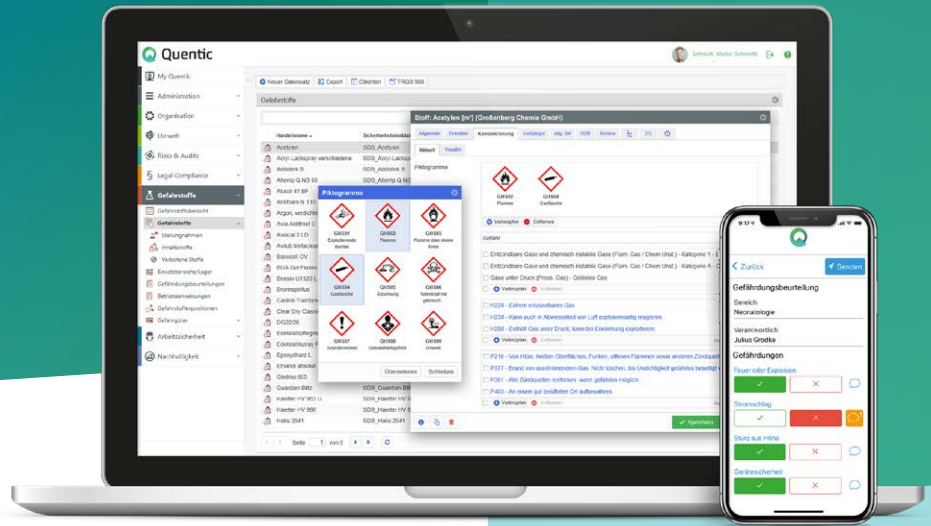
Quentic

Schmidt, Martin (Schmidt)

My Quentic
Administration
Organisation
Umwelt
Risks & Audits
Legal Compliance
Gefahrstoffe
Gefahrstoffübersicht
Gefahrstoffe
Stellungnahmen
Inhaltsstoffe
Verbotene Stoffe
Einsatzbereiche/Lager
Gefährdungsbeurteilungen
Betriebsanweisungen
Gefahrstoffexpositionen
Gefangüter
Arbeitssicherheit
Nachhaltigkeit

Neuer Datensatz | Export | Etiketten | TRGS 900

Gefahrstoffe

Handelsname | Sicherheitsdatenblatt
Acetylen | SDB_Acetylen
Acryl-Lackspray verschiedene | SDB_Acryl-Lackspray
Addinol R | SDB_Addinol R
Alkenip Q ND 50 | SDB_Alkenip Q ND 50
Alusol 41 BF
Antifrank N 110
Argon, verdichtet
Aua Antifrost C
Avalcal 3 LD
Avkoli Methacrea
Basecoat OV
BGA Gel Passen
Bresin G1520 L
Bronnspiritus
Cardine Trashfo
Clear Dry Classic
DG2226
Eisensumpfgelb
Eombathurinen
Epoxycharz L
Ethanol absolut
Glidino 603
Guardian Blitz | SDB_Guardian Blitz
Haeiter HV 950 U | SDB_Haeiter HV 950
Haeiter HV 956 | SDB_Haeiter HV 956
Hako 2041 | SDB_Hako 2041

Seite 1 von 5

Piktogramme
GHS01 Explodierende Bombe
GHS02 Flamme
GHS03 Flamme über einem Kreis
GHS04 Gasflasche
GHS05 Ätzwirkung
GHS06 Totenkopf mit gekreuzten Knochen
GHS07 Ausrufezeichen
GHS08 Gesundheitsgefahr
GHS09 Umwelt
Übernehmen | Schließen

Stoff: Acetylen [m³] (Großenberg Chemie GmbH)
Allgemein | Einstufung | Kennzeichnung | Gefahrgut | Abg. RA | SDB | Kontrolle
Aktuell | Vorläufer
Piktogramme
GHS02 Flamme
GHS04 Gasflasche
Vorschlagen | Entfernen
Gefahr
Entzündbare Gase und chemisch instabile Gase (Flam. Gas / Chem Unst.) - Kategorie 1
Entzündbare Gase und chemisch instabile Gase (Flam. Gas / Chem Unst.) - Kategorie A
Gase unter Druck (Press. Gas) - Gelöstes Gas
H220 - Extrem entzündbares Gas.
H230 - Kann auch in Abwesenheit von Luft explosionsartig reagieren.
H280 - Enthält Gas unter Druck; kann bei Erwärmung explodieren.
P210 - Von Hitze, heißen Oberflächen, Funken, offenen Flammen sowie anderen Zündquellen
P377 - Brand von ausströmendem Gas: Nicht löschen, bis Undichtigkeit gefahrlos beseitigt
P381 - Alle Zündquellen entfernen, wenn gefahrlos möglich.
P403 - An einem gut belüfteten Ort aufbewahren.
Speichern

Zurück | Senden
Gefährdungsbeurteilung
Bereich
Neonatologie
Verantwortlich
Julius Grodke
Gefährdungen
Feuer oder Explosion
Stromschlag
Sturz aus Höhe
Geräteeicherheit